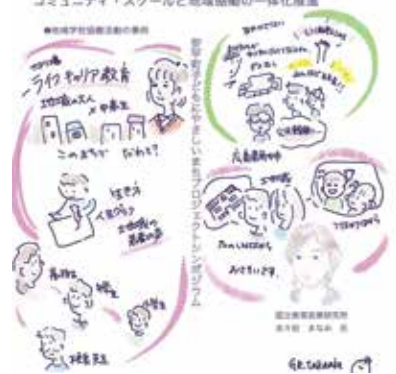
コミュニティ・スクールと地域協働の一体化推進

●地域学校協働活動の事例

ライフキャリア教育

地域の大人 × 中高生

このまちで 働ける?

生き方 人生の 地域の 未来の姿

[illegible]

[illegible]

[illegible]

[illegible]

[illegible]

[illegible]

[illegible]

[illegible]

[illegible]

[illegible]

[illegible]

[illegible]

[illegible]

国立教育政策研究所
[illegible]

G.R.TAKAHA